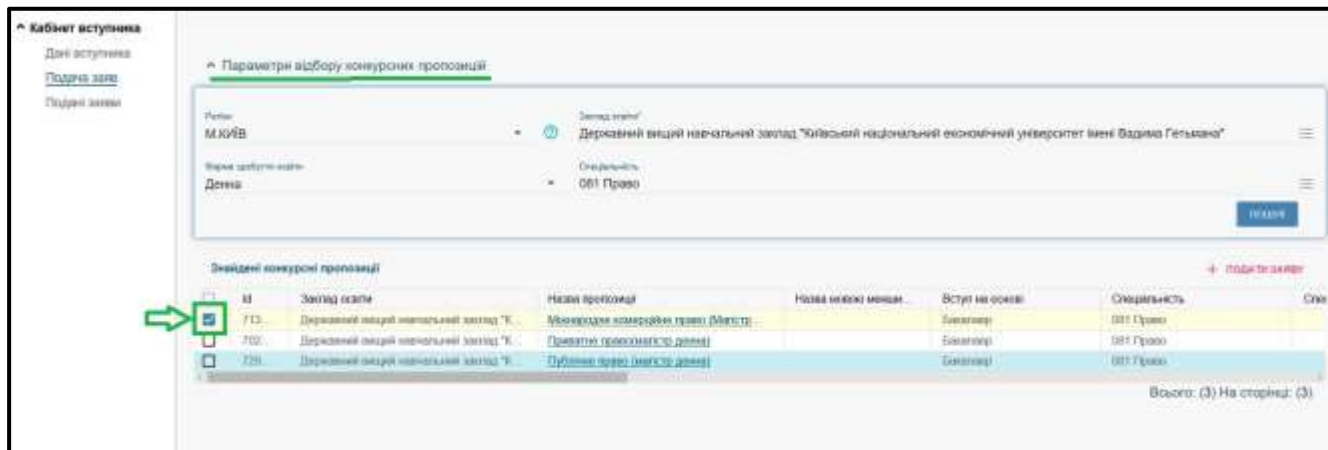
^ Кабінет вступника
Дані вступника
Подача заяв
Подані заяви

^ Параметри відбору конкурсних пропозицій

Регіон
М.КИЇВ

Заклад освіти*
Державний вищий навчальний заклад "Київський національний економічний університет імені Вадима Гетьмана"

Форма здобуття освіти
Денна

Спеціальність
081 Право

Пошук

Знайдені конкурсні пропозиції

+ подати заяву

| | Id | Заклад освіти | Назва пропозиції | Назва мовою менш... | Вступ на основі | Спеціальність | Спе |
|---|---|---|---|---|---|---|---|
| ☑ | 713... | Державний вищий навчальний заклад "К... | Міжнародне комерційне право (Магістр... | | Бакалавр | 081 Право | |
| ☐ | 702... | Державний вищий навчальний заклад "К... | Приватне право(магістр денна) | | Бакалавр | 081 Право | |
| ☐ | 720... | Державний вищий навчальний заклад "К... | Публічне право (магістр денна) | | Бакалавр | 081 Право | |

Всього: (3) На сторінці: (3)